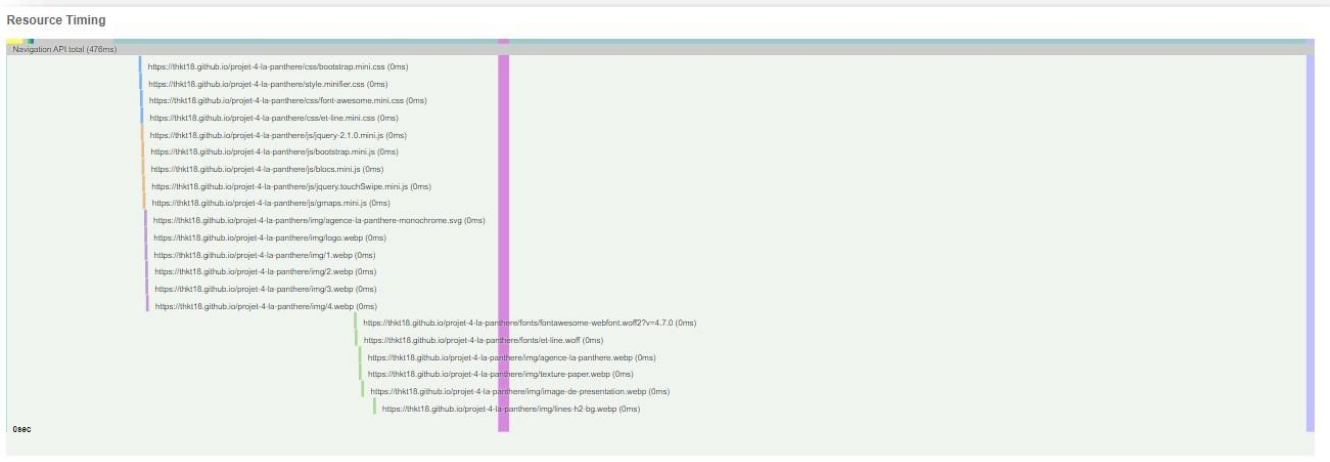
Resource Timing

Navigation API total (478ms)

https://thkt18.github.io/projet-4-la-panthere/css/bootstrap.mini.css (0ms)
https://thkt18.github.io/projet-4-la-panthere/style.minifier.css (0ms)
https://thkt18.github.io/projet-4-la-panthere/css/font-awesome.mini.css (0ms)
https://thkt18.github.io/projet-4-la-panthere/css/et-line.mini.css (0ms)
https://thkt18.github.io/projet-4-la-panthere/js/jquery-2.1.0.mini.js (0ms)
https://thkt18.github.io/projet-4-la-panthere/js/bootstrap.mini.js (0ms)
https://thkt18.github.io/projet-4-la-panthere/js/blocs.mini.js (0ms)
https://thkt18.github.io/projet-4-la-panthere/js/jquery.touchSwipe.mini.js (0ms)
https://thkt18.github.io/projet-4-la-panthere/js/gmaps.mini.js (0ms)
https://thkt18.github.io/projet-4-la-panthere/img/agence-la-panthere-monochrome.svg (0ms)
https://thkt18.github.io/projet-4-la-panthere/img/logo.webp (0ms)
https://thkt18.github.io/projet-4-la-panthere/img/1.webp (0ms)
https://thkt18.github.io/projet-4-la-panthere/img/2.webp (0ms)
https://thkt18.github.io/projet-4-la-panthere/img/3.webp (0ms)
https://thkt18.github.io/projet-4-la-panthere/img/4.webp (0ms)
https://thkt18.github.io/projet-4-la-panthere/fonts/fontawesome-webfont.woff2?v=4.7.0 (0ms)
https://thkt18.github.io/projet-4-la-panthere/fonts/et-line.woff (0ms)
https://thkt18.github.io/projet-4-la-panthere/img/agence-la-panthere.webp (0ms)
https://thkt18.github.io/projet-4-la-panthere/img/texture-paper.webp (0ms)
https://thkt18.github.io/projet-4-la-panthere/img/image-de-presentation.webp (0ms)
https://thkt18.github.io/projet-4-la-panthere/img/lines-h2-bg.webp (0ms)

0sec